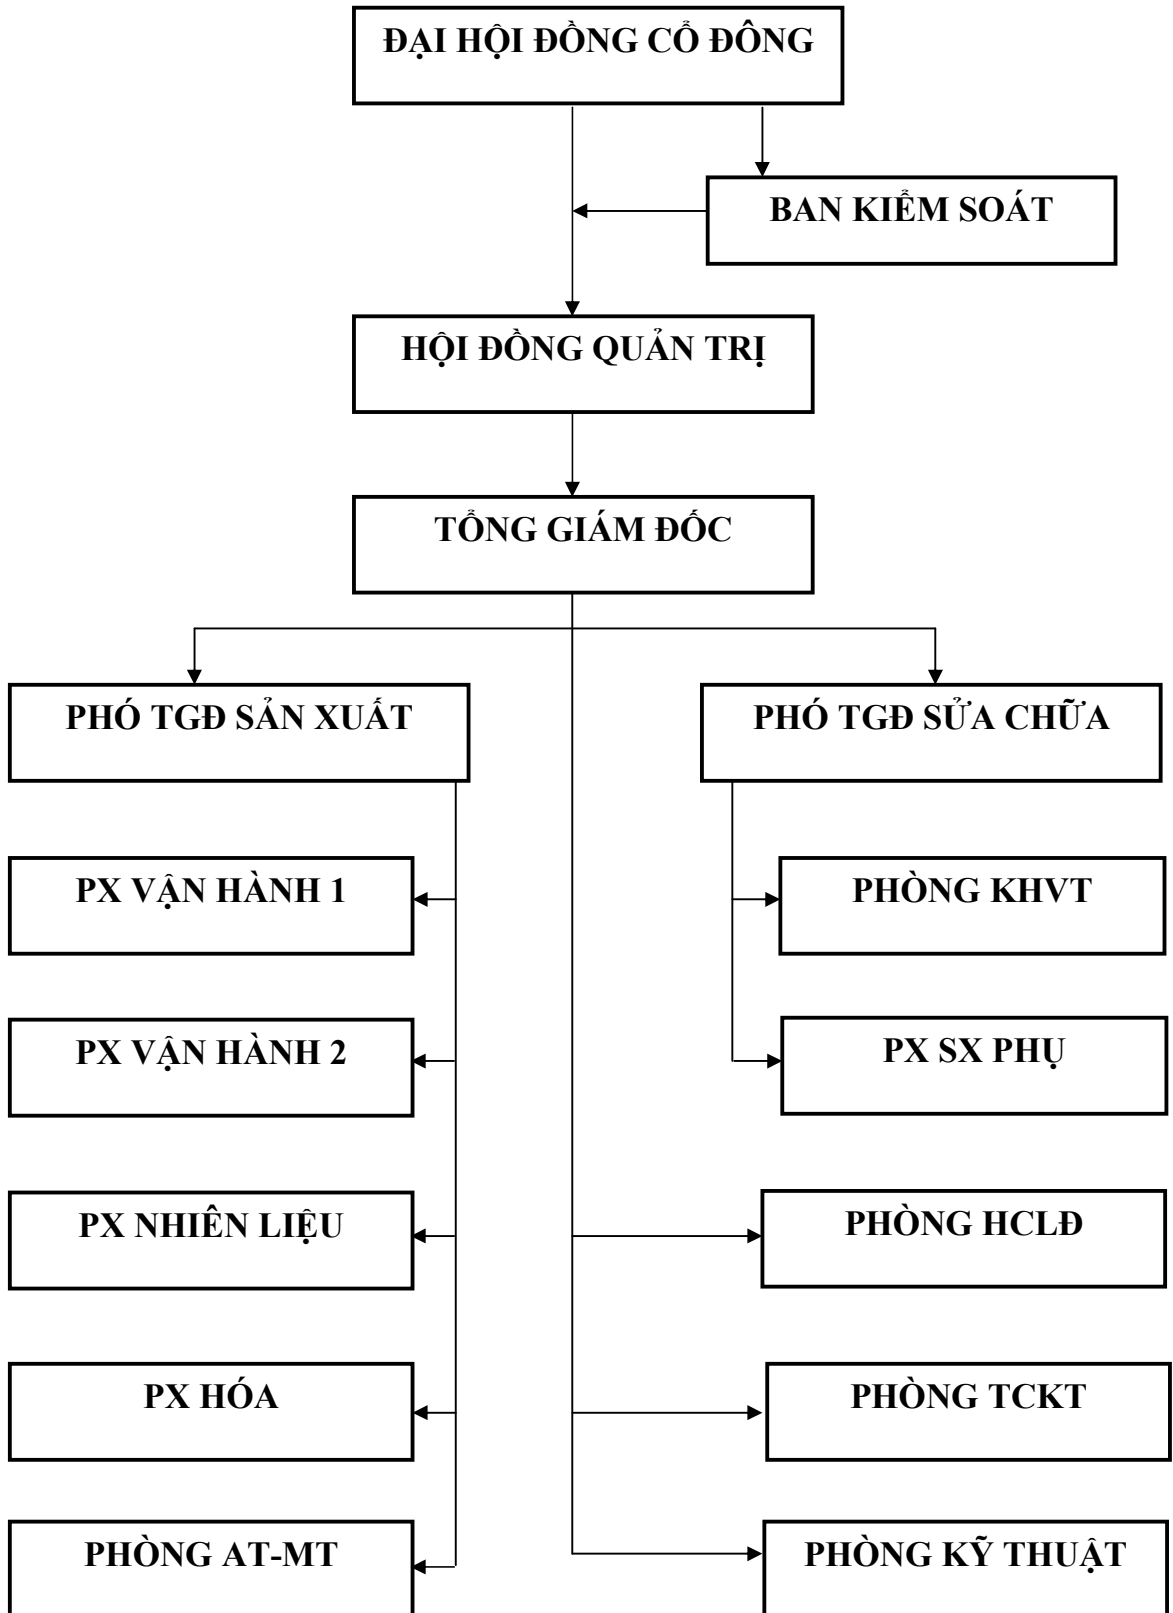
ĐẠI HỘI ĐỒNG CỔ ĐÔNG

BAN KIỂM SOÁT

HỘI ĐỒNG QUẢN TRỊ

TỔNG GIÁM ĐỐC

PHÓ TGĐ SẢN XUẤT

PHÓ TGĐ SỬA CHỮA

PX VẬN HÀNH 1

PX VẬN HÀNH 2

PX NHIÊN LIỆU

PX HÓA

PHÒNG AT-MT

PHÒNG KHVT

PX SX PHỤ

PHÒNG HCLĐ

PHÒNG TCKT

PHÒNG KỸ THUẬT